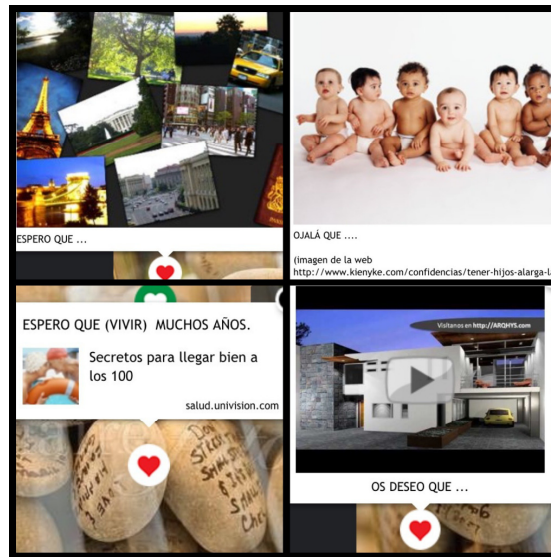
ESPERO QUE ...

OJALÁ QUE ....

(imagen de la web
http://www.kienyke.com/confidencias/tener-hijos-alarga-l

ESPERO QUE (VIVIR) MUCHOS AÑOS.

Secretos para llegar bien a los 100

salud.univision.com

Visítanos en http://ARQHYS.com

OS DESEO QUE ...